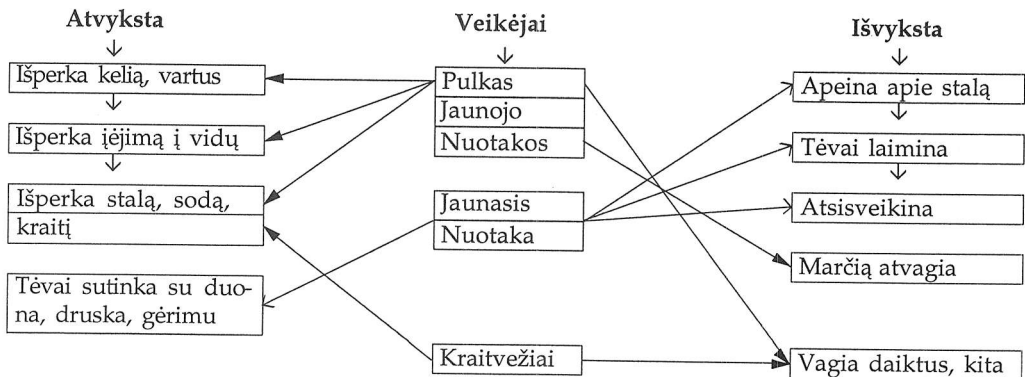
Atvyksta

Išperka kelią, vartus

Išperka įėjimą į vidų

Išperka stalą, sodą, kraitį

Tėvai sutinka su duona, druska, gėrimu

Veikėjai

Pulkas

Jaunojo

Nuotakos

Jaunasis

Nuotaka

Kraitvežiai

Išvyksta

Apeina apie stalą

Tėvai laimina

Atsisveikina

Marčią atvagia

Vagia daiktus, kita